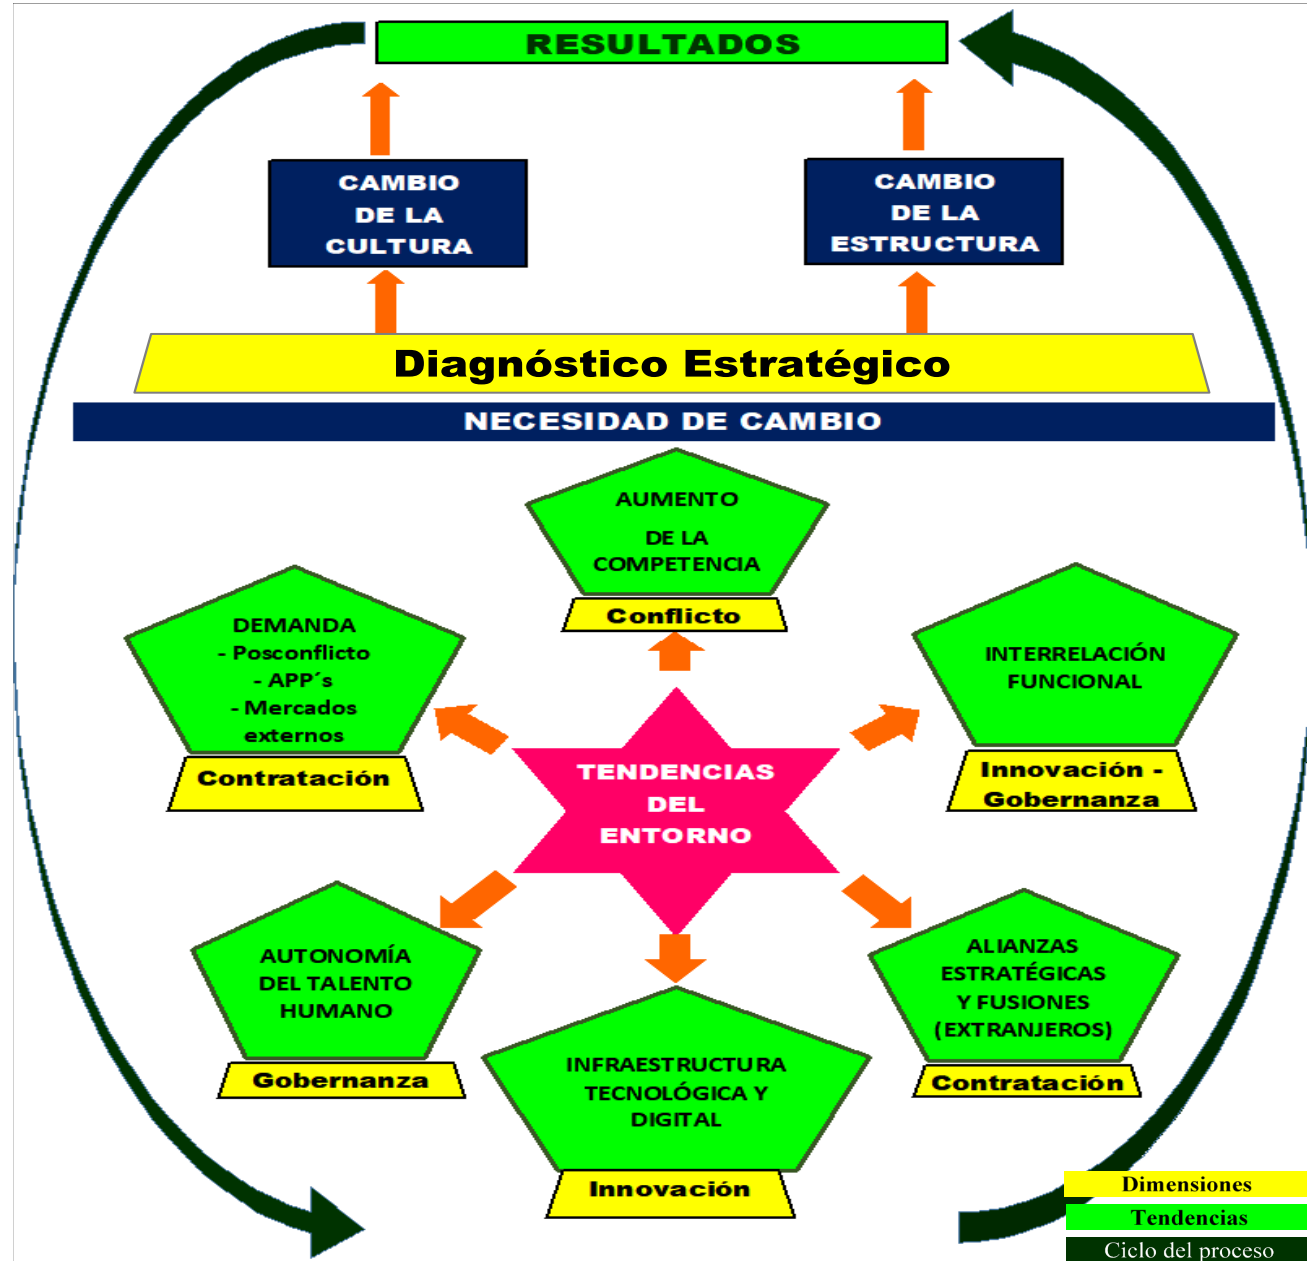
RESULTADOS

CAMBIO DE LA CULTURA

CAMBIO DE LA ESTRUCTURA

Diagnóstico Estratégico

NECESIDAD DE CAMBIO

AUMENTO DE LA COMPETENCIA

Conflicto

DEMANDA
- Posconflicto
- APP´s
- Mercados externos

Contratación

INTERRELACIÓN FUNCIONAL

Innovación - Gobernanza

TENDENCIAS DEL ENTORNO

AUTONOMÍA DEL TALENTO HUMANO

Gobernanza

ALIANZAS ESTRATÉGICAS Y FUSIONES (EXTRANJEROS)

Contratación

INFRAESTRUCTURA TECNOLÓGICA Y DIGITAL

Innovación

Dimensiones
Tendencias
Ciclo del proceso